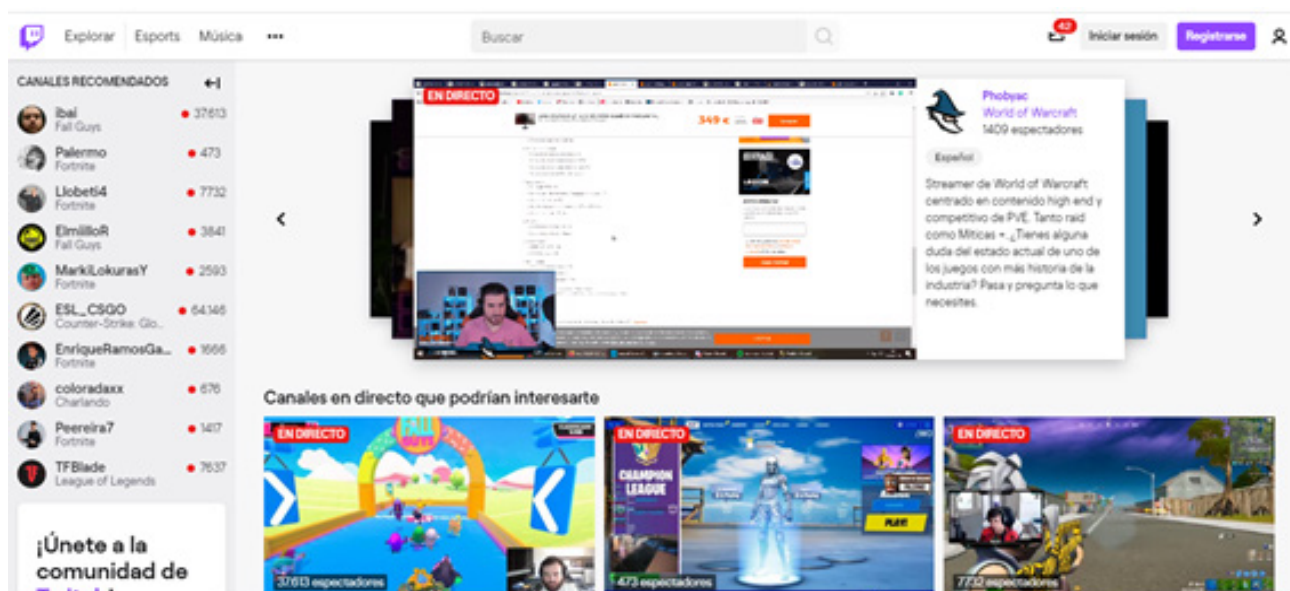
Explorar Esports Música •••

Buscar

42

Iniciar sesión Registrarse

CANALES RECOMENDADOS

ibai
Fall Guys
37613

Palermo
Fortnite
473

Llobeti4
Fortnite
7732

ElmilloR
Fall Guys
3841

MarkiLokurasY
Fortnite
2593

ESL_CSGO
Counter-Strike: Glo...
64146

EnriqueRamosGa...
Fortnite
1666

coloradaxx
Charlando
676

Peereira7
Fortnite
1417

TFBlade
League of Legends
7637

¡Únete a la comunidad de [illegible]

EN DIRECTO

349 €

Phobyac
World of Warcraft
1409 espectadores

Español

Streamer de World of Warcraft centrado en contenido high end y competitivo de PVE. Tanto raid como Míticas +. ¿Tienes alguna duda del estado actual de uno de los juegos con más historia de la industria? Pasa y pregunta lo que necesites.

Canales en directo que podrían interesarte

EN DIRECTO
FALL GUYS
37613 espectadores

EN DIRECTO
CHAMPION LEAGUE
PLAY!
473 espectadores

EN DIRECTO
7732 espectadores